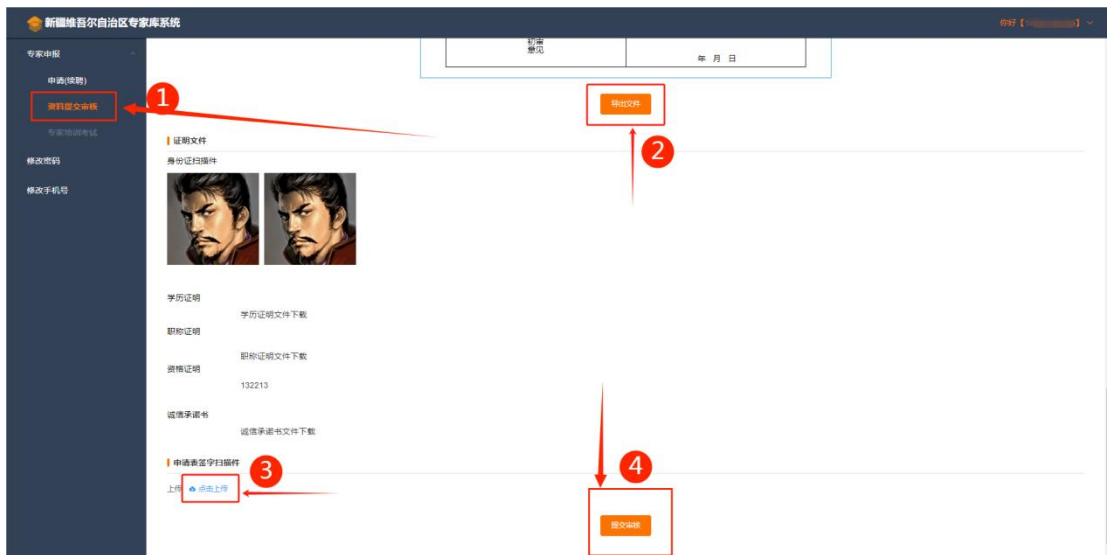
新疆维吾尔自治区专家库系统

你好【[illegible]】

专家申报
申请(续聘)
资料提交审核
专家培训考试
修改密码
修改手机号

初审意见

年 月 日

1

导出文件

2

证明文件
身份证扫描件

学历证明
学历证明文件下载
职称证明
职称证明文件下载
资格证明
132213
诚信承诺书
诚信承诺书文件下载

申请表签字扫描件
3
上传 点击上传

4

提交审核